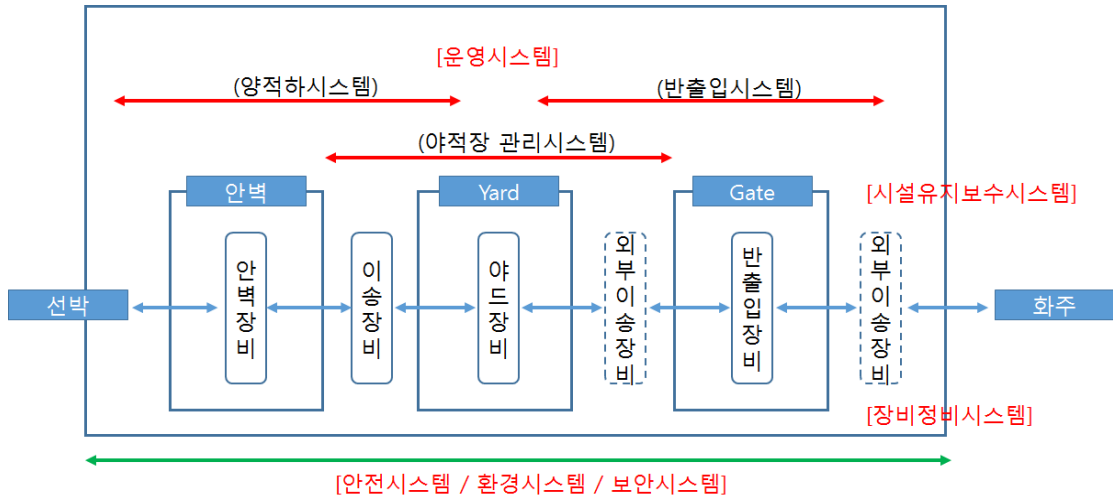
[운영시스템]

(양적하시스템)

(반출입시스템)

(야적장 관리시스템)

안벽

Yard

Gate

[시설유지보수시스템]

선박

안벽장비

이송장비

야드장비

외부이송장비

반출입장비

외부이송장비

화주

[장비정비시스템]

[안전시스템 / 환경시스템 / 보안시스템]